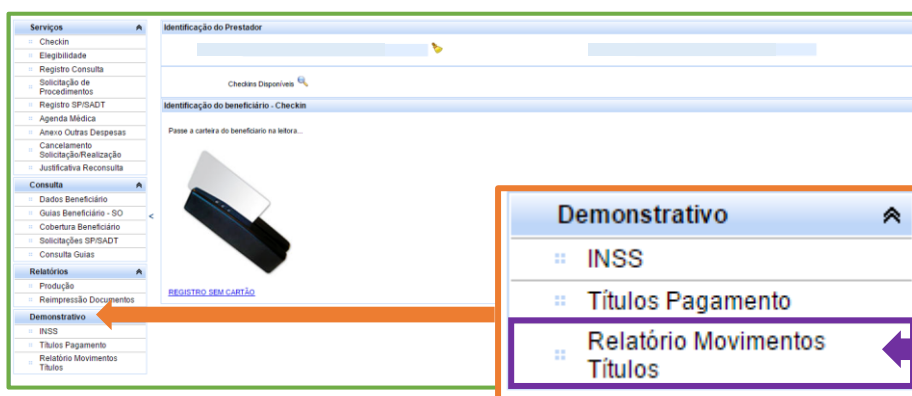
Serviços
Checkin
Elegibilidade
Registro Consulta
Solicitação de Procedimentos
Registro SP/SADT
Agenda Médica
Anexo Outras Despesas
Cancelamento Solicitação/Realização
Justificativa Reconsulta

Consulta
Dados Beneficiário
Guias Beneficiário - SO
Cobertura Beneficiário
Solicitações SP/SADT
Consulta Guias

Relatórios
Produção
Reimpressão Documentos

Demonstrativo
INSS
Títulos Pagamento
Relatório Movimentos Títulos

Identificação do Prestador

Checkins Disponíveis

Identificação do beneficiário - Checkin

Passe a carteira do beneficiário na leitora...

REGISTRO SEM CARTÃO

Demonstrativo
INSS
Títulos Pagamento
Relatório Movimentos Títulos